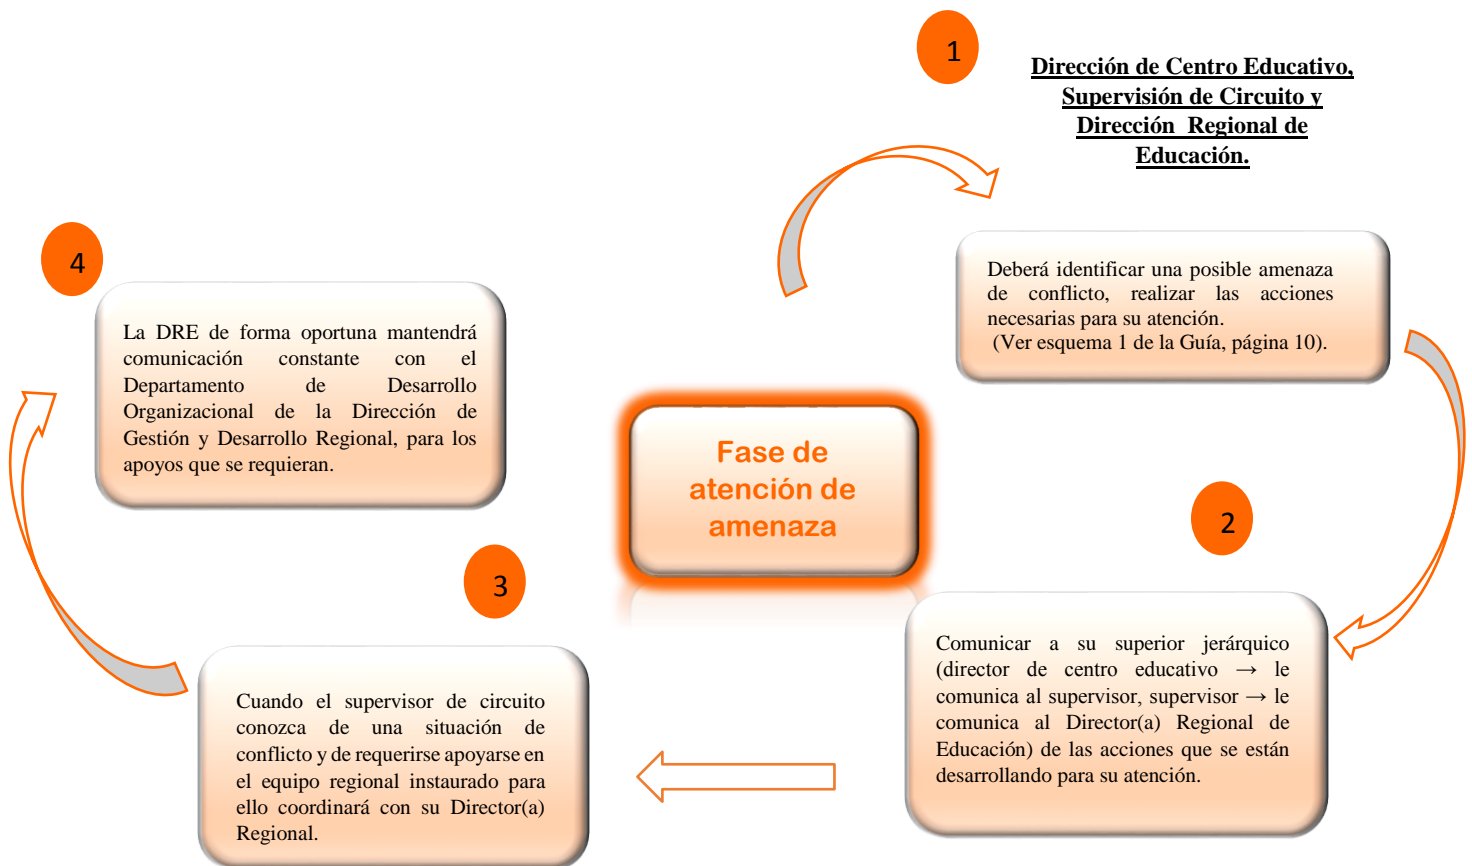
1

Dirección de Centro Educativo, Supervisión de Circuito y Dirección Regional de Educación.

Deberá identificar una posible amenaza de conflicto, realizar las acciones necesarias para su atención.
(Ver esquema 1 de la Guía, página 10).

4

La DRE de forma oportuna mantendrá comunicación constante con el Departamento de Desarrollo Organizacional de la Dirección de Gestión y Desarrollo Regional, para los apoyos que se requieran.

Fase de atención de amenaza

2

3

Comunicar a su superior jerárquico (director de centro educativo → le comunica al supervisor, supervisor → le comunica al Director(a) Regional de Educación) de las acciones que se están desarrollando para su atención.

Cuando el supervisor de circuito conozca de una situación de conflicto y de requerirse apoyarse en el equipo regional instaurado para ello coordinará con su Director(a) Regional.